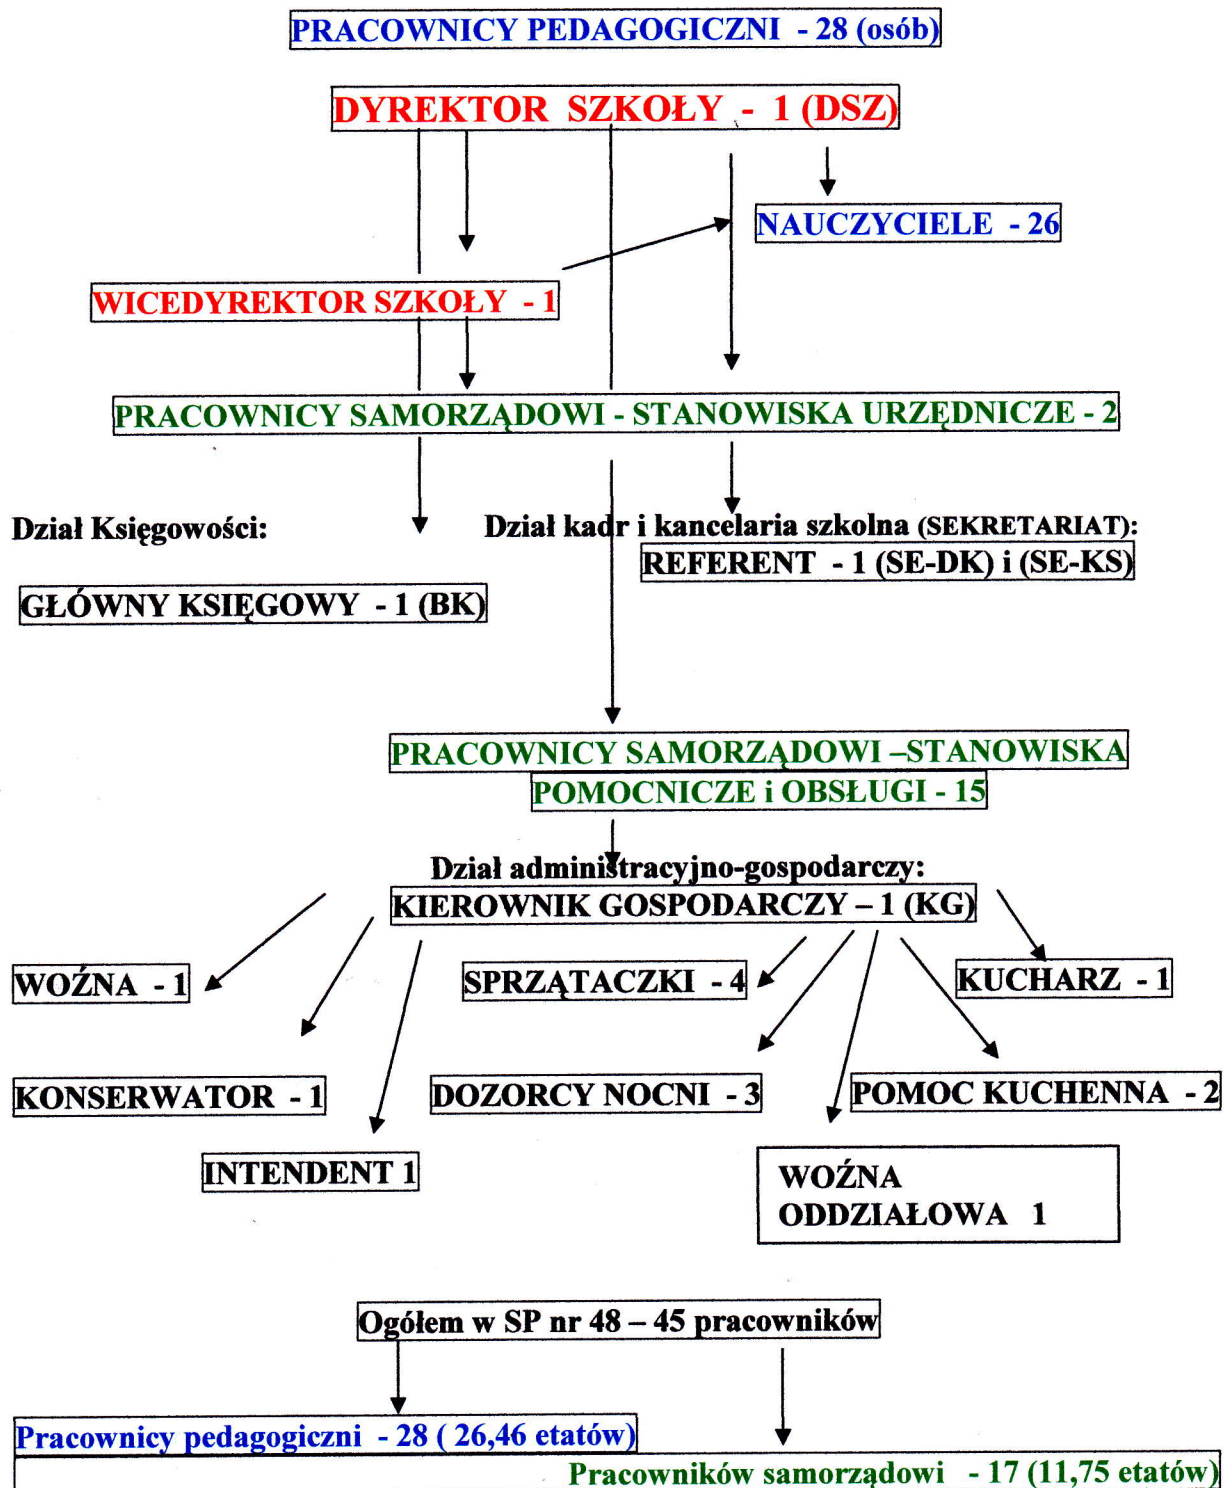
PRACOWNICY PEDAGOGICZNI - 28 (osób)

DYREKTOR SZKOŁY - 1 (DSZ)

NAUCZYCIELE - 26

WICEDYREKTOR SZKOŁY - 1

PRACOWNICY SAMORZĄDOWI - STANOWISKA URZĘDNICZE - 2

Dział Księgowości:

Dział kadr i kancelaria szkolna (SEKRETARIAT):

REFERENT - 1 (SE-DK) i (SE-KS)

GŁÓWNY KSIĘGOWY - 1 (BK)

PRACOWNICY SAMORZĄDOWI –STANOWISKA POMOCNICZE i OBSŁUGI - 15

Dział administracyjno-gospodarczy:

KIEROWNIK GOSPODARCZY – 1 (KG)

WOŹNA - 1

SPRZĄTACZKI - 4

KUCHARZ - 1

KONSERWATOR - 1

DOZORCY NOCNI - 3

POMOC KUCHENNA - 2

INTENDENT 1

WOŹNA ODDZIAŁOWA 1

Ogółem w SP nr 48 – 45 pracowników

Pracownicy pedagogiczni - 28 ( 26,46 etatów)

Pracowników samorządowi - 17 (11,75 etatów)